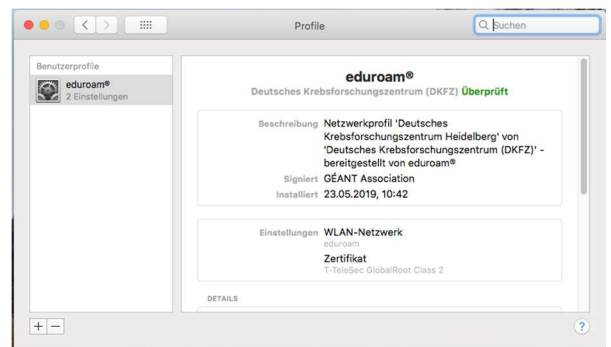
Profile

Suchen

Benutzerprofile

eduroam®
2 Einstellungen

eduroam®
Deutsches Krebsforschungszentrum (DKFZ) Überprüft

Beschreibung Netzwerkprofil 'Deutsches Krebsforschungszentrum Heidelberg' von 'Deutsches Krebsforschungszentrum (DKFZ)' - bereitgestellt von eduroam®
Signiert GÉANT Association
Installiert 23.05.2019, 10:42

Einstellungen WLAN-Netzwerk
eduroam
Zertifikat
T-TeleSec GlobalRoot Class 2

DETAILS

+ −

?